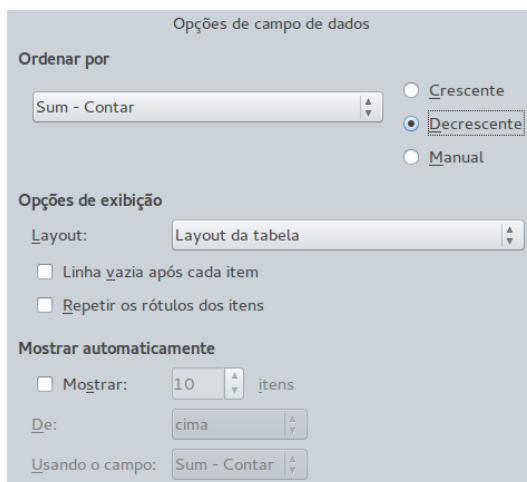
Opções de campo de dados

Ordenar por

Sum - Contar

Crescente

Decrescente

Manual

Opções de exibição

Layout: Layout da tabela

Linha vazia após cada item

Repetir os rótulos dos itens

Mostrar automaticamente

Mostrar: 10 itens

De: cima

Usando o campo: Sum - Contar